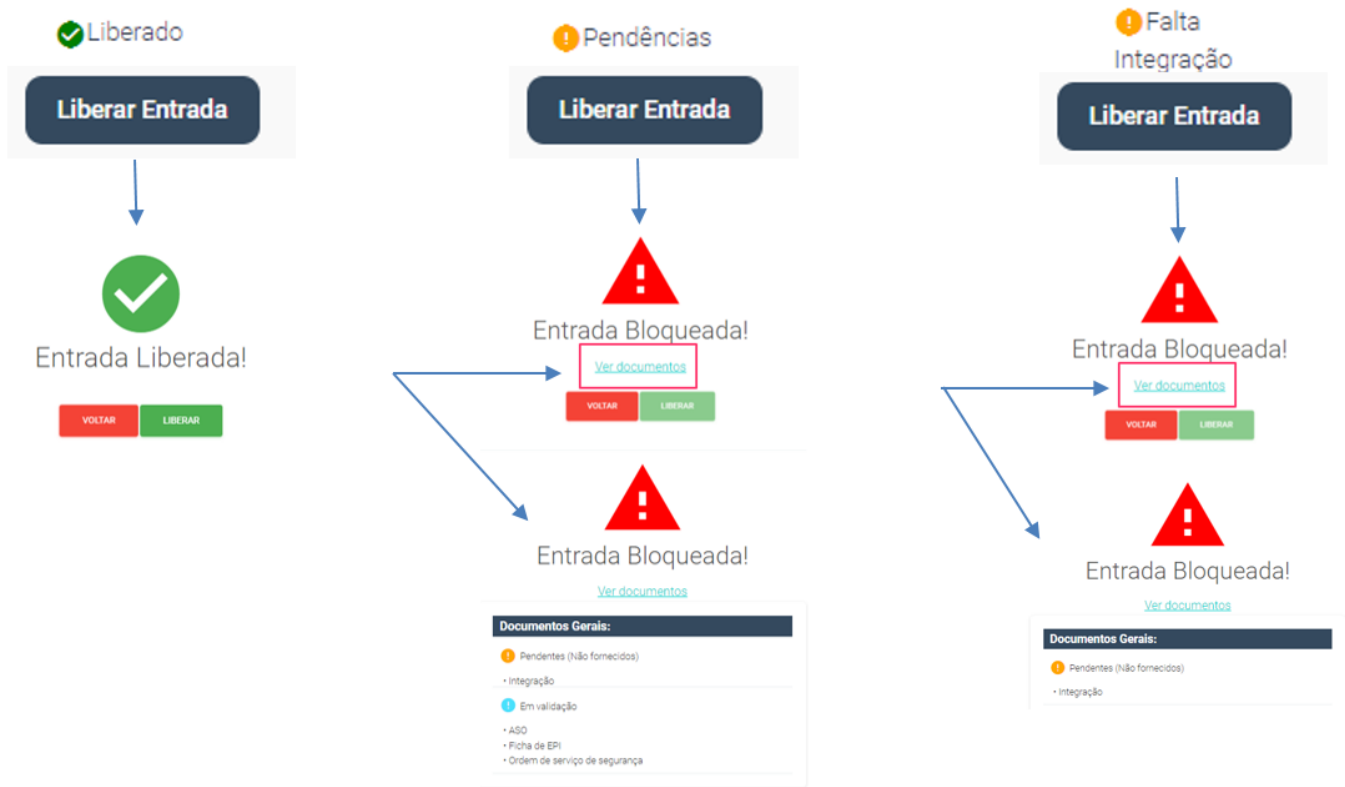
Liberado

Liberar Entrada

Entrada Liberada!

VOLTAR LIBERAR

Pendências

Liberar Entrada

Entrada Bloqueada!

Ver documentos

VOLTAR LIBERAR

Entrada Bloqueada!

Ver documentos

Documentos Gerais:

Pendentes (Não fornecidos)

• Integração

Em validação

• ASO
• Ficha de EPI
• Ordem de serviço de segurança

Falta Integração

Liberar Entrada

Entrada Bloqueada!

Ver documentos

VOLTAR LIBERAR

Entrada Bloqueada!

Ver documentos

Documentos Gerais:

Pendentes (Não fornecidos)

• Integração